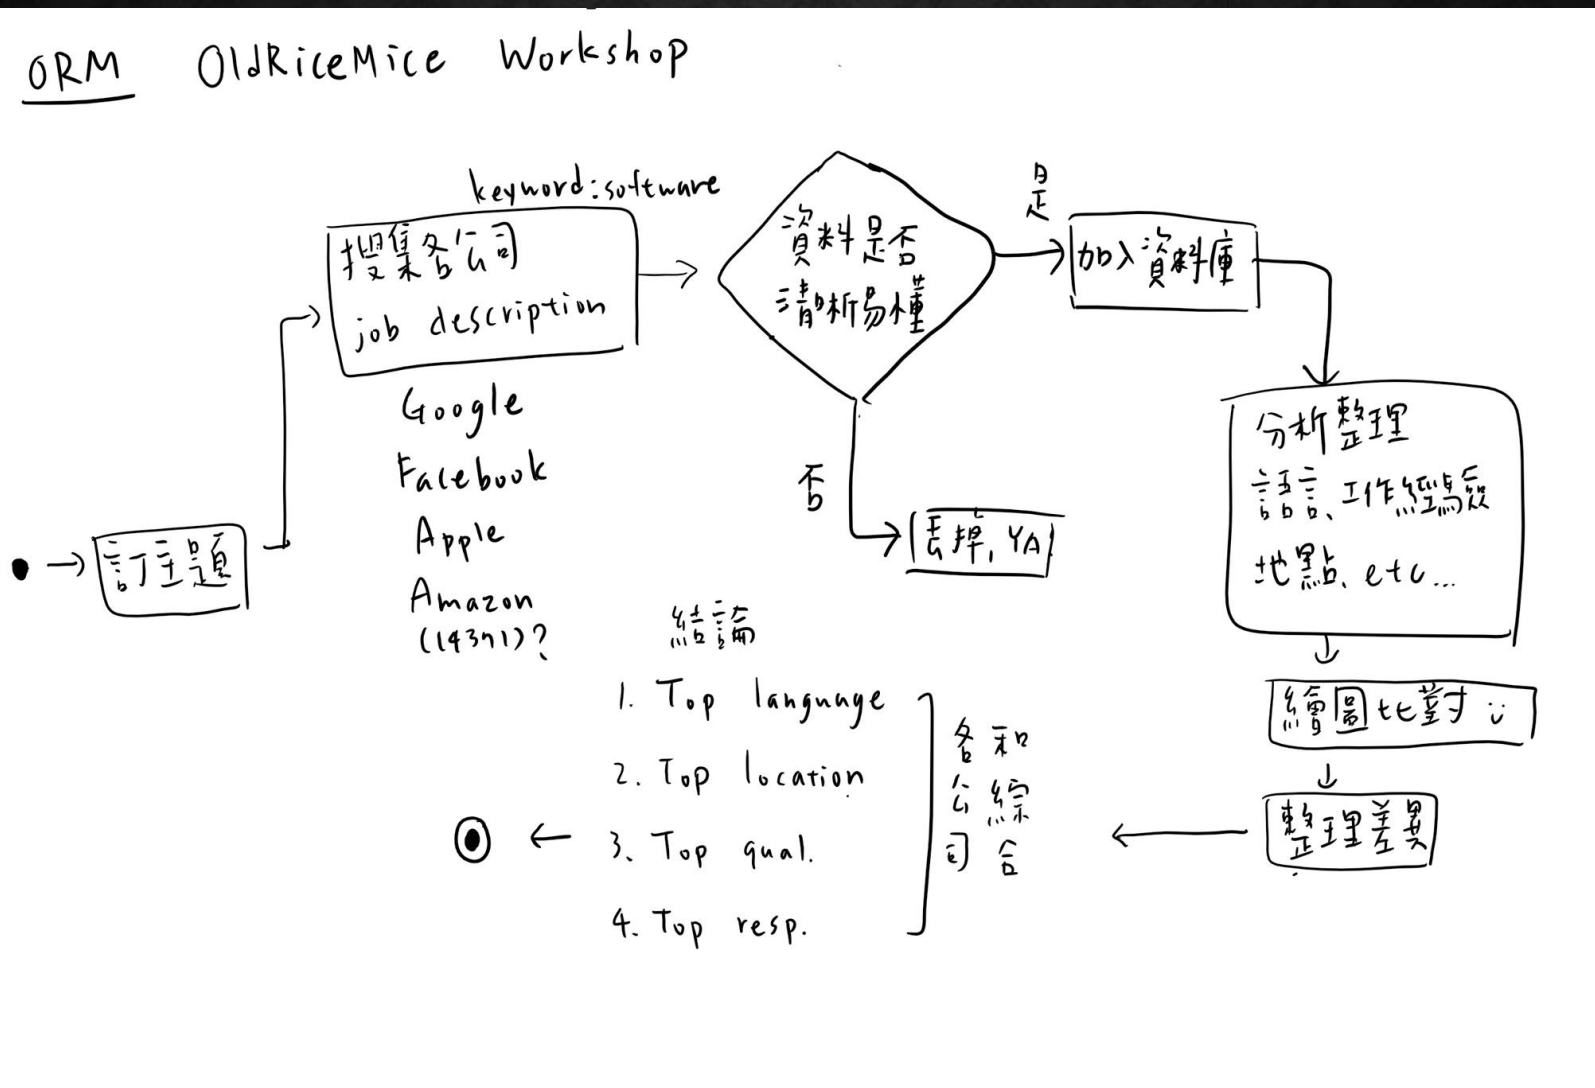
ORM OldRiceMice Workshop

訂主題

keyword: software

搜集各公司 job description

Google
Facebook
Apple
Amazon
(14371)?

資料是否清晰易懂

是

加入資料庫

否

丟掉, YA

分析整理
語言、工作經驗
地點, etc...

繪圖比對 :)

整理差異

結論

1. Top language
2. Top location
3. Top qual.
4. Top resp.

各公司
和綜合